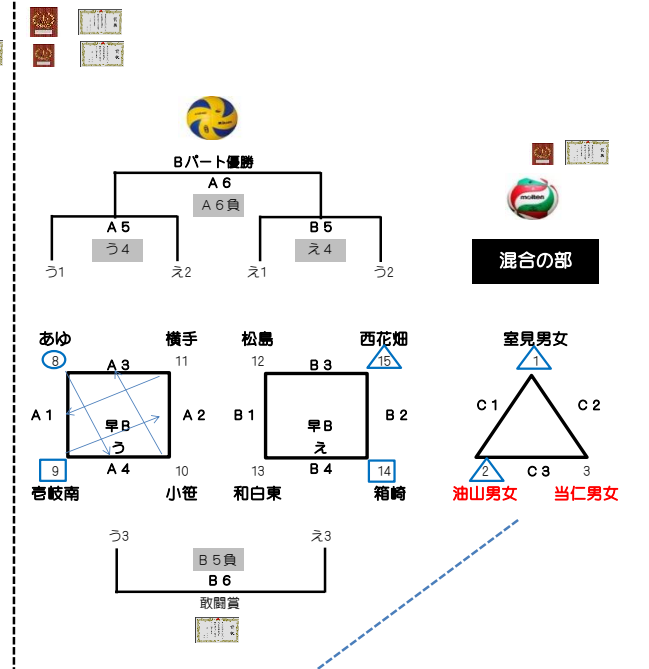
Bパート優勝
A６
A６負
A５
う４
B５
え４
う1
え2
え1
う2

混合の部

あゆ
8
横手
11
A３
A１
早B
う
A２
9
A４
10
壱岐南
小笹

松島
12
西花畑
15
B３
B１
早B
え
B２
13
B４
14
和白東
箱崎

室見男女
1
C１
C２
2
C３
3
油山男女
当仁男女

う3
え3
B５負
B６
敢闘賞